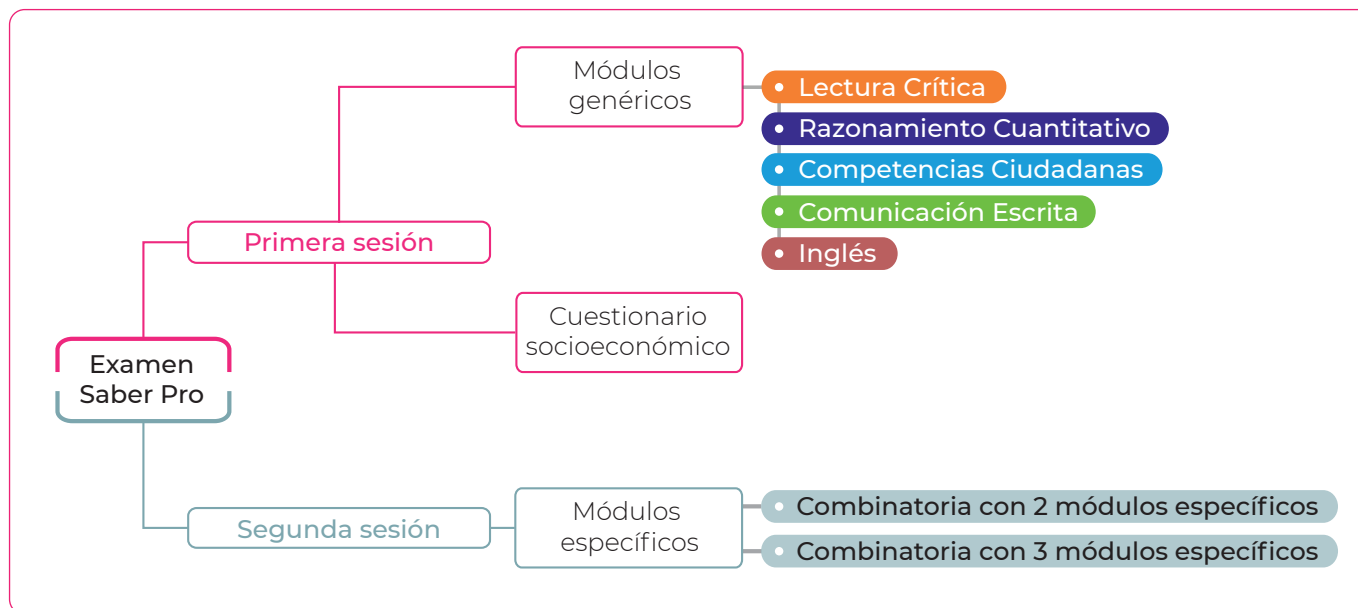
Examen Saber Pro

Primera sesión

Módulos genéricos

Lectura Crítica
Razonamiento Cuantitativo
Competencias Ciudadanas
Comunicación Escrita
Inglés

Cuestionario socioeconómico

Segunda sesión

Módulos específicos

Combinatoria con 2 módulos específicos
Combinatoria con 3 módulos específicos